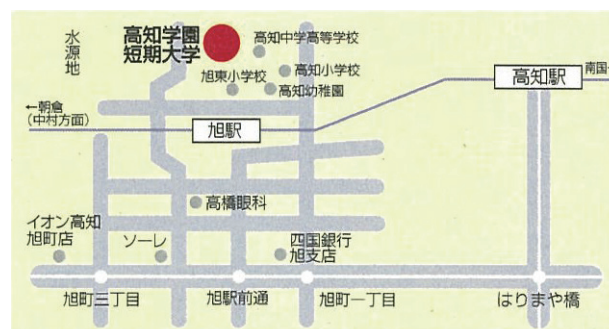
水源地

高知学園短期大学

高知中学高等学校

旭東小学校

高知小学校

高知幼稚園

高知駅

南国→

←朝倉
(中村方面)

旭駅

高橋眼科

イオン高知
旭町店

ソーレ

四国銀行
旭支店

旭町三丁目

旭駅前通

旭町一丁目

はりまや橋